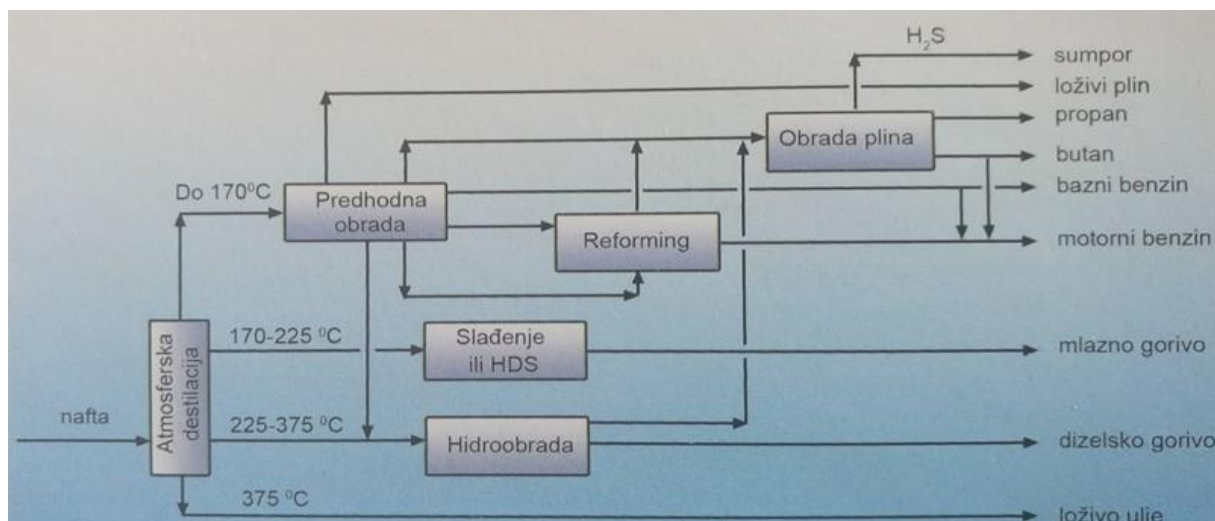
$H_2S$
sumpor
loživi plin
propan
Obrada plina
butan
Do 170⁰C
Predhodna obrada
bazni benzin
Reforming
motorni benzin
Atmosferska destilacija
170-225 ⁰C
Slađenje ili HDS
mlazno gorivo
nafta
225-375 ⁰C
Hidroobrada
dizelsko gorivo
375 ⁰C
loživo ulje